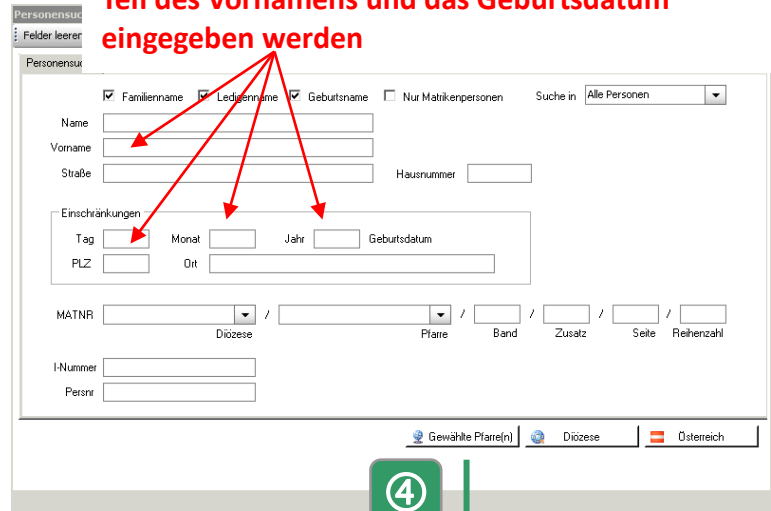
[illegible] des Vornamens und das Geburtsdatum eingegeben werden

Personensu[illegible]
Felder leeren
Personensu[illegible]

Familienname
Ledigenname
Geburtsname
Nur Matrikenpersonen
Suche in
Alle Personen

Name
Vorname
Straße
Hausnummer

Einschränkungen
Tag
Monat
Jahr
Geburtsdatum
PLZ
Ort

MATNR
Diözese
/
Pfarre
/
Band
/
Zusatz
/
Seite
/
Reihenzahl

I-Nummer
Persnr

Gewählte Pfarre(n)
Diözese
Österreich

④